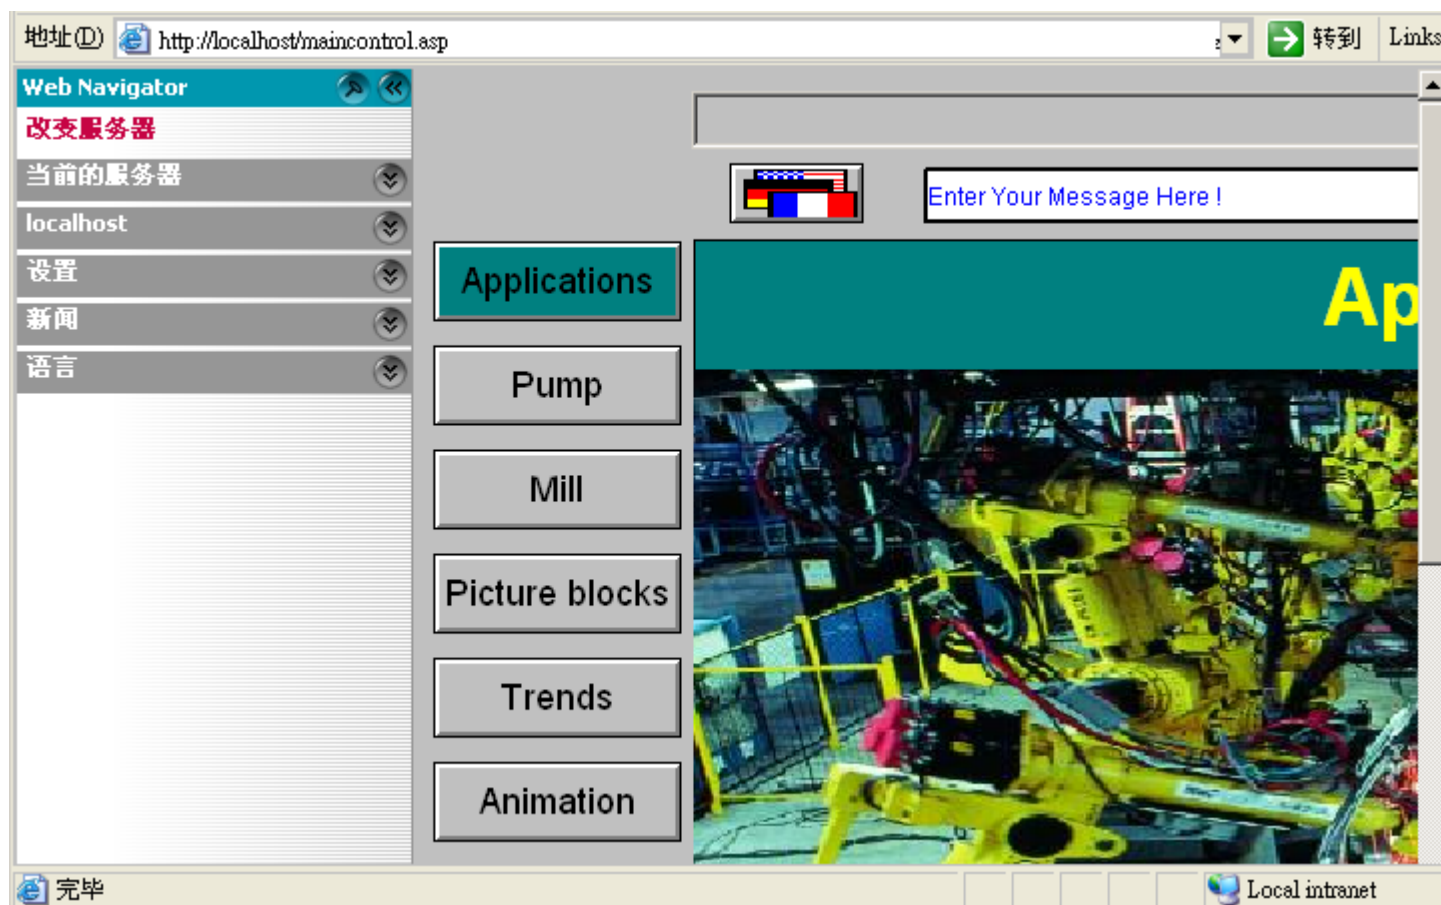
地址(D) http://localhost/maincontrol.asp 转到 Links

Web Navigator
改变服务器
当前的服务器
localhost
设置
新闻
语言

Enter Your Message Here !

Applications
Pump
Mill
Picture blocks
Trends
Animation

Ap

完毕
Local intranet